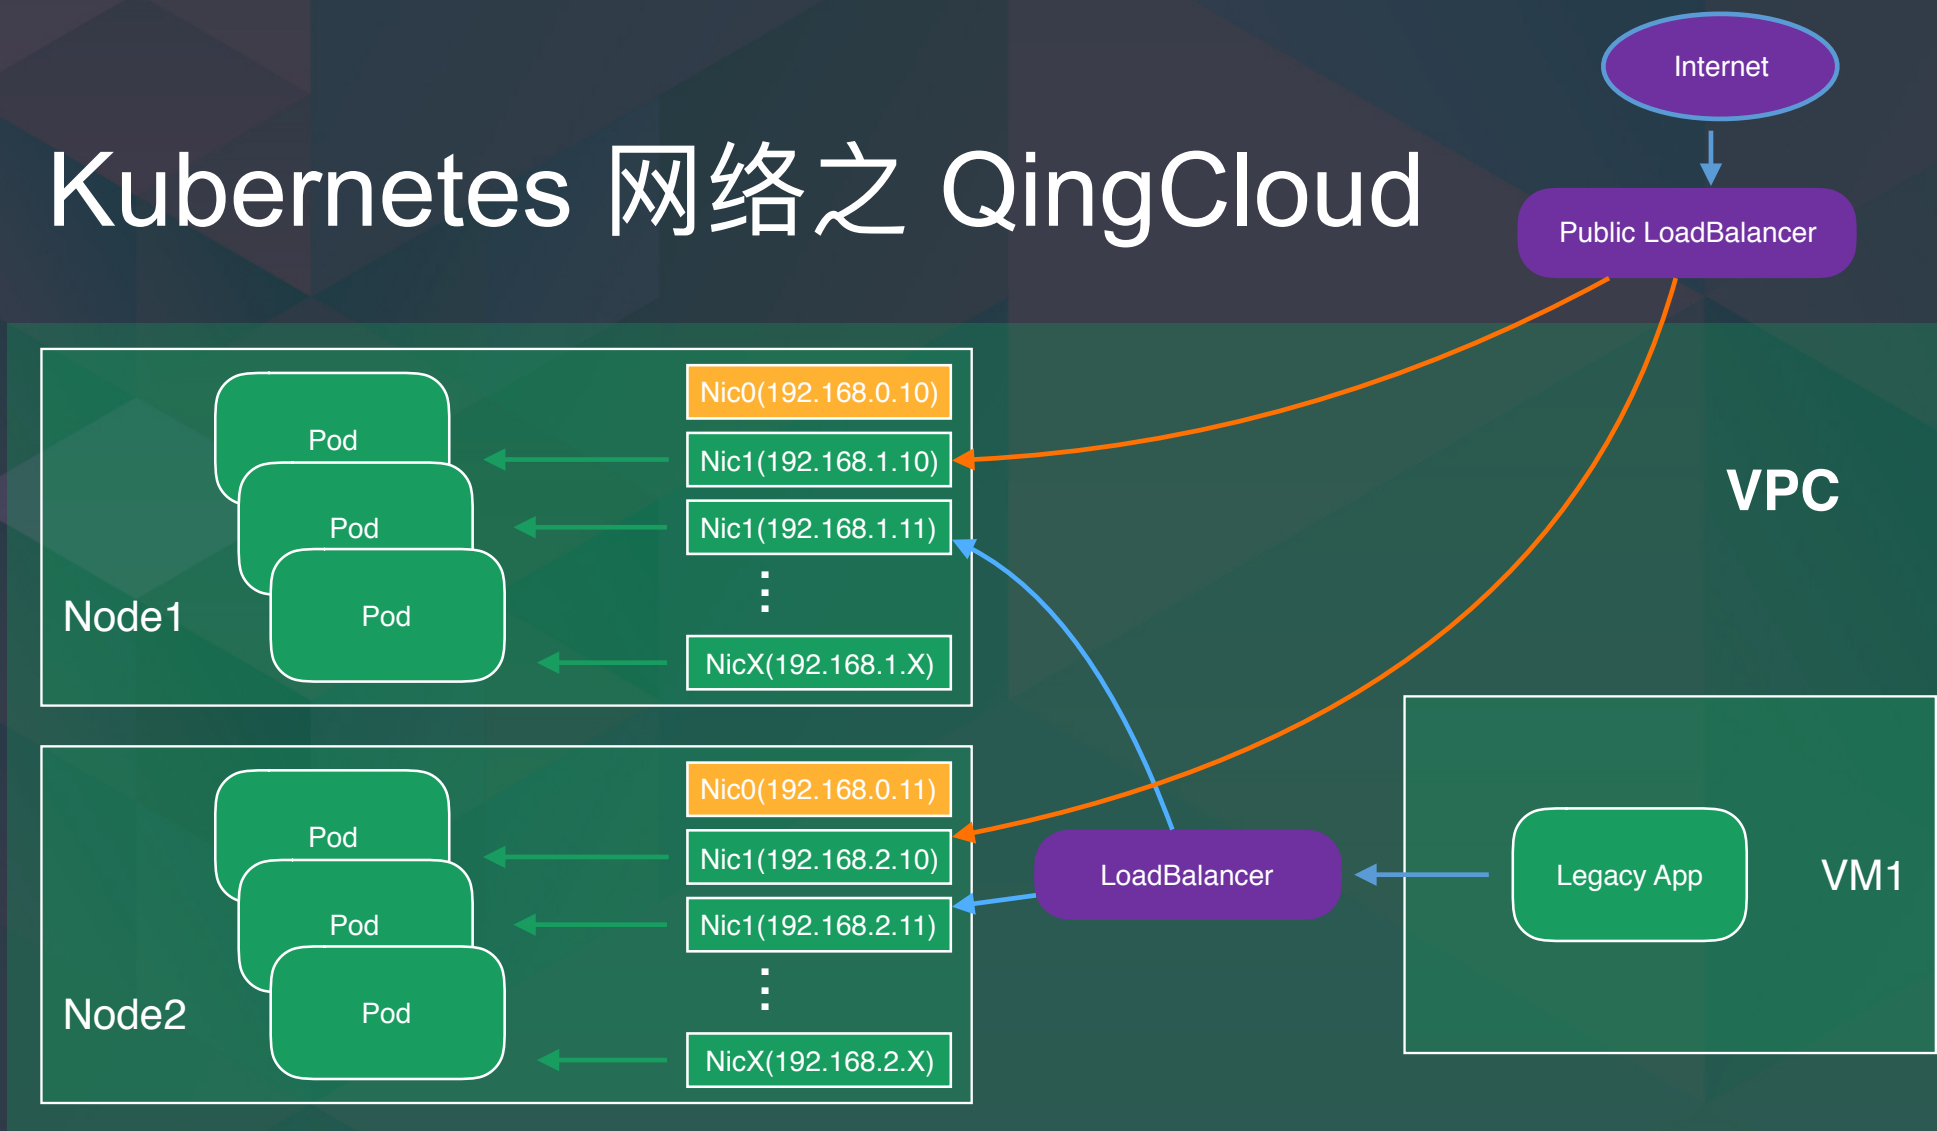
Kubernetes 网络之 QingCloud

Internet

Public LoadBalancer

VPC

Pod
Pod
Pod
Node1

Nic0(192.168.0.10)
Nic1(192.168.1.10)
Nic1(192.168.1.11)
⋮
NicX(192.168.1.X)

Pod
Pod
Pod
Node2

Nic0(192.168.0.11)
Nic1(192.168.2.10)
Nic1(192.168.2.11)
⋮
NicX(192.168.2.X)

LoadBalancer

Legacy App

VM1